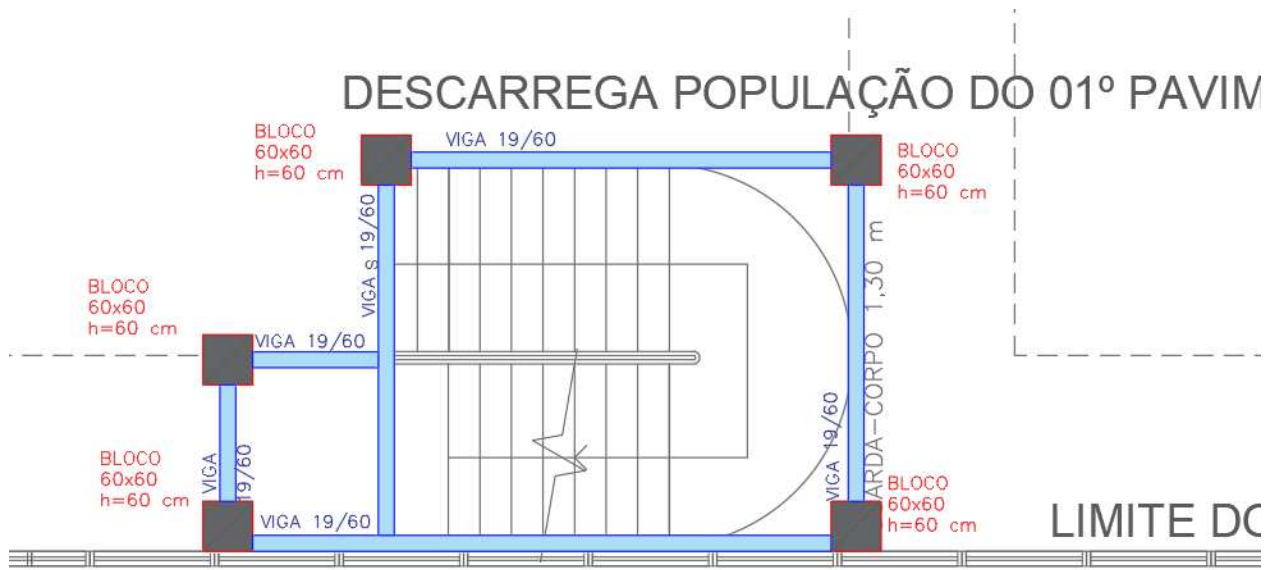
DESCARREGA POPULAÇÃO DO 01º PAVIM

BLOCO
60x60
h=60 cm

VIGA 19/60

BLOCO
60x60
h=60 cm

VIGA s 19/60

ARDA-CORPO 1,30 m

BLOCO
60x60
h=60 cm

VIGA 19/60

VIGA 19/60

BLOCO
60x60
h=60 cm

VIGA 19/60

VIGA 19/60

BLOCO
60x60
h=60 cm

LIMITE DO